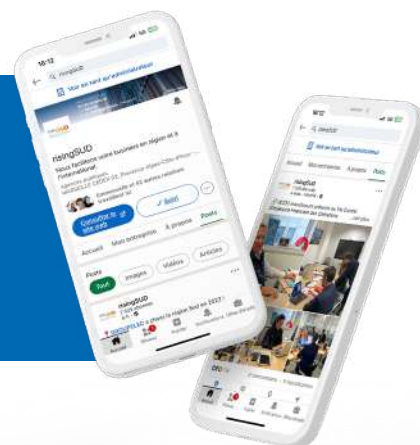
18:12

risingSUD

Voir en tant qu'administrateur

risingSUD

Nous facilitons votre business en région et à l'international

Agences publiques · MARSEILLE CEDEX 02, Provence-Alpes-Côte d'Azur

Emmanuelle et 45 autres relations travaillent ici

Consulter le site web

Suivi

Accueil

Mes entreprises

À propos

Posts

Posts

Tout

Images

Vidéos

Articles

risingSUD

7 555 abonnés

#INTERSUD a choisi la Région Sud en 2023 !

Accueil

Réseau

Publier

Notifications

Offres d'emploi

18:12

risingSUD

Voir en tant qu'administrateur

Accueil

Mes entreprises

À propos

Posts

risingSUD

7 555 abonnés

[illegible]

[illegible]